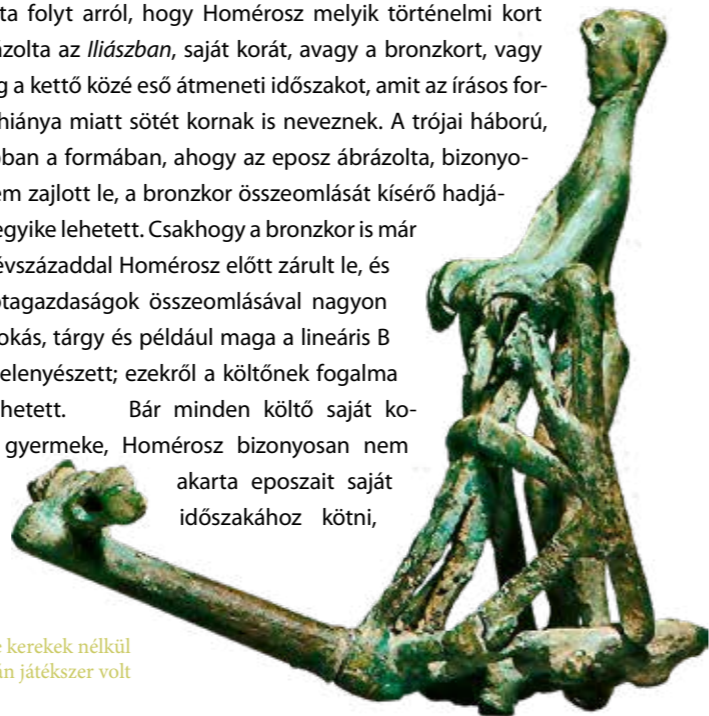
ta folyt arról, hogy Homérosz melyik történelmi kort ázolta az *Iliászban*, saját korát, avagy a bronzkort, vagy g a kettő közé eső átmeneti időszakot, amit az írásos for- hiánya miatt sötét kornak is neveznek. A trójai háború, ban a formában, ahogy az eposz ábrázolta, bizonyo- em zajlott le, a bronzkor összeomlását kísérő hadjá- egyike lehetett. Csakhogy a bronzkor is már évszázaddal Homérosz előtt zárult le, és otagazdaságok összeomlásával nagyon okás, tárgy és például maga a lineáris B elenyészett; ezekről a költőnek fogalma hetett. Bár minden költő saját ko- gyermeke, Homérosz bizonyosan nem akarta eposzait saját időszakához kötni,

kerekek nélkül in játékszer volt